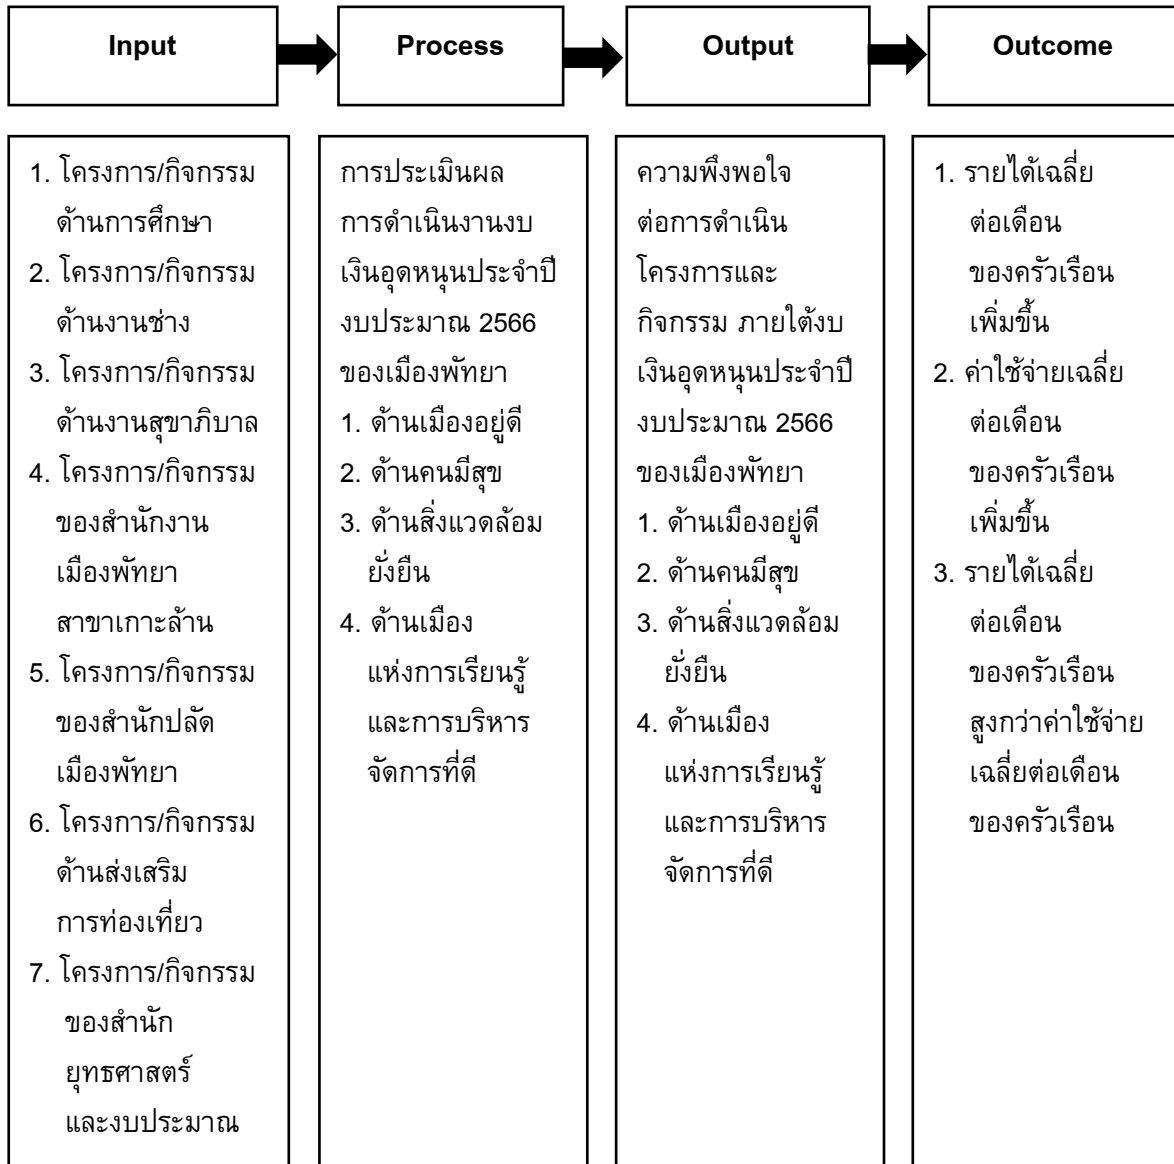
Input

Process

Output

Outcome

1. โครงการ/กิจกรรม ด้านการศึกษา
2. โครงการ/กิจกรรม ด้านงานช่าง
3. โครงการ/กิจกรรม ด้านงานสุขาภิบาล
4. โครงการ/กิจกรรม ของสำนักงาน เมืองพัทยา สาขาเกาะล้าน
5. โครงการ/กิจกรรม ของสำนักปลัด เมืองพัทยา
6. โครงการ/กิจกรรม ด้านส่งเสริม การท่องเที่ยว
7. โครงการ/กิจกรรม ของสำนัก ยุทธศาสตร์ และงบประมาณ

การประเมินผล การดำเนินงานงบ เงินอุดหนุนประจำปี งบประมาณ 2566 ของเมืองพัทยา
1. ด้านเมืองอยู่ดี
2. ด้านคนมีสุข
3. ด้านสิ่งแวดล้อม ยั่งยืน
4. ด้านเมือง แห่งการเรียนรู้ และการบริหาร จัดการที่ดี

ความพึงพอใจ ต่อการดำเนิน โครงการและ กิจกรรม ภายใต้งบ เงินอุดหนุนประจำปี งบประมาณ 2566 ของเมืองพัทยา
1. ด้านเมืองอยู่ดี
2. ด้านคนมีสุข
3. ด้านสิ่งแวดล้อม ยั่งยืน
4. ด้านเมือง แห่งการเรียนรู้ และการบริหาร จัดการที่ดี

1. รายได้เฉลี่ย ต่อเดือน ของครัวเรือน เพิ่มขึ้น
2. ค่าใช้จ่ายเฉลี่ย ต่อเดือน ของครัวเรือน เพิ่มขึ้น
3. รายได้เฉลี่ย ต่อเดือน ของครัวเรือน สูงกว่าค่าใช้จ่าย เฉลี่ยต่อเดือน ของครัวเรือน